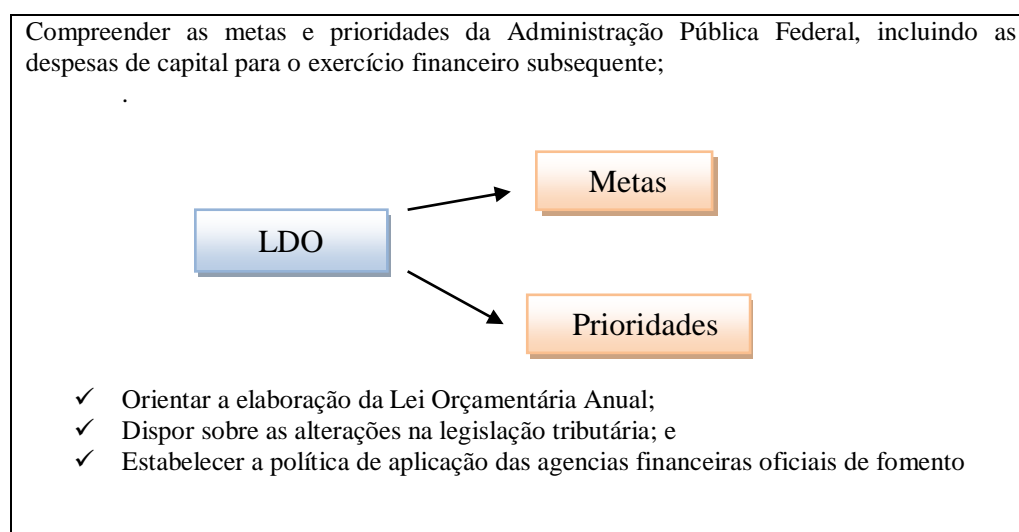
Compreender as metas e prioridades da Administração Pública Federal, incluindo as despesas de capital para o exercício financeiro subsequente;

.

LDO

Metas

Prioridades

✓ Orientar a elaboração da Lei Orçamentária Anual;
✓ Dispor sobre as alterações na legislação tributária; e
✓ Estabelecer a política de aplicação das agencias financeiras oficiais de fomento